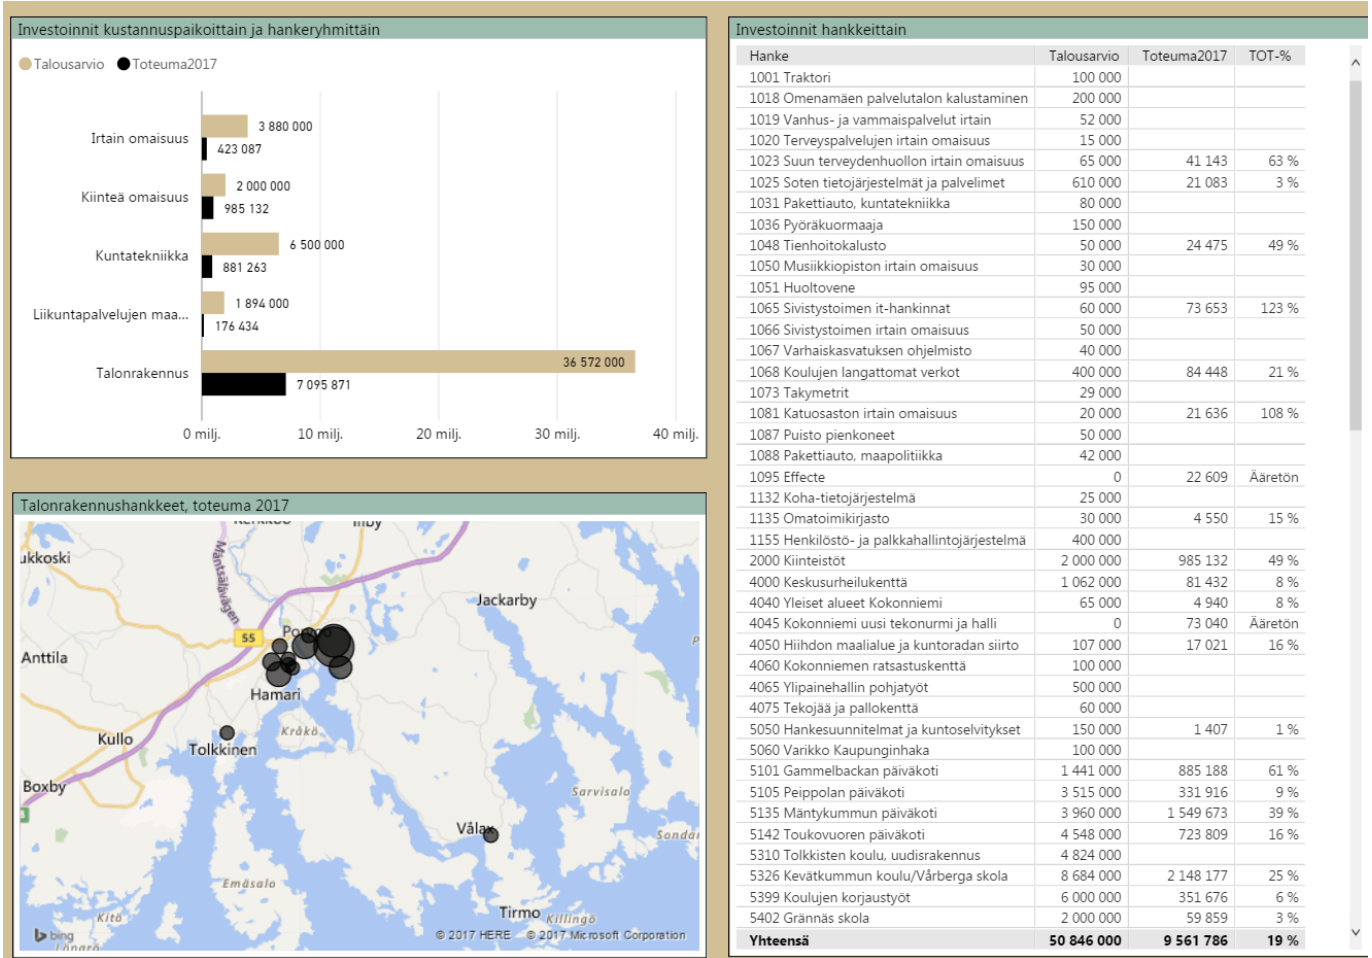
Investoinnit kustannuspaikoittain ja hankeryhmittäin

Talousarvio Toteuma2017

Irtain omaisuus 3 880 000 423 087
Kiinteä omaisuus 2 000 000 985 132
Kuntatekniikka 6 500 000 881 263
Liikuntapalvelujen maa... 1 894 000 176 434
Talonrakennus 36 572 000 7 095 871

0 milj. 10 milj. 20 milj. 30 milj. 40 milj.

Talonrakennushankkeet, toteuma 2017

ukkoski
Mäntsäläntie
55
Jackarby
Anttila
Hamari
Kräkö
Kullo
Tolkkinen
Boxby
Sarvisalo
Vålax
Sondby
Emäsalo
Kitö
Tirmo
Killingö
bing
© 2017 HERE © 2017 Microsoft Corporation

Investoinnit hankkeittain

| Hanke | Talousarvio | Toteuma2017 | TOT-% |
|---|---|---|---|
| 1001 Traktori | 100 000 | | |
| 1018 Omenamäen palvelutalon kalustaminen | 200 000 | | |
| 1019 Vanhus- ja vammaispalvelut irtain | 52 000 | | |
| 1020 Terveyspalvelujen irtain omaisuus | 15 000 | | |
| 1023 Suun terveydenhuollon irtain omaisuus | 65 000 | 41 143 | 63 % |
| 1025 Soten tietojärjestelmät ja palvelimet | 610 000 | 21 083 | 3 % |
| 1031 Pakettiauto, kuntatekniikka | 80 000 | | |
| 1036 Pyöräkuormaaja | 150 000 | | |
| 1048 Tienhoitokalusto | 50 000 | 24 475 | 49 % |
| 1050 Musiikkiopiston irtain omaisuus | 30 000 | | |
| 1051 Huoltovene | 95 000 | | |
| 1065 Sivistystoimen it-hankinnat | 60 000 | 73 653 | 123 % |
| 1066 Sivistystoimen irtain omaisuus | 50 000 | | |
| 1067 Varhaiskasvatuksen ohjelmisto | 40 000 | | |
| 1068 Koulujen langattomat verkot | 400 000 | 84 448 | 21 % |
| 1073 Takymetrit | 29 000 | | |
| 1081 Katuosaston irtain omaisuus | 20 000 | 21 636 | 108 % |
| 1087 Puisto pienkoneet | 50 000 | | |
| 1088 Pakettiauto, maapolitiikka | 42 000 | | |
| 1095 Effecte | 0 | 22 609 | Ääretön |
| 1132 Koha-tietojärjestelmä | 25 000 | | |
| 1135 Omatoimikirjasto | 30 000 | 4 550 | 15 % |
| 1155 Henkilöstö- ja palkkahallintojärjestelmä | 400 000 | | |
| 2000 Kiinteistöt | 2 000 000 | 985 132 | 49 % |
| 4000 Keskusurheilukenttä | 1 062 000 | 81 432 | 8 % |
| 4040 Yleiset alueet Kokonniemi | 65 000 | 4 940 | 8 % |
| 4045 Kokonniemi uusi tekonurmi ja halli | 0 | 73 040 | Ääretön |
| 4050 Hiihdon maalialue ja kuntoradan siirto | 107 000 | 17 021 | 16 % |
| 4060 Kokonniemen ratsastuskenttä | 100 000 | | |
| 4065 Ylipainehallin pohjatyöt | 500 000 | | |
| 4075 Tekojää ja pallokenttä | 60 000 | | |
| 5050 Hankesuunnitelmat ja kuntoselvitykset | 150 000 | 1 407 | 1 % |
| 5060 Varikko Kaupunginhaka | 100 000 | | |
| 5101 Gammelbackan päiväkoti | 1 441 000 | 885 188 | 61 % |
| 5105 Peippolan päiväkoti | 3 515 000 | 331 916 | 9 % |
| 5135 Mäntykummun päiväkoti | 3 960 000 | 1 549 673 | 39 % |
| 5142 Toukovuoren päiväkoti | 4 548 000 | 723 809 | 16 % |
| 5310 Tolkkisten koulu, uudisrakennus | 4 824 000 | | |
| 5326 Kevätkummun koulu/Vårberga skola | 8 684 000 | 2 148 177 | 25 % |
| 5399 Koulujen korjaustyöt | 6 000 000 | 351 676 | 6 % |
| 5402 Grännäs skola | 2 000 000 | 59 859 | 3 % |
| Yhteensä | 50 846 000 | 9 561 786 | 19 % |